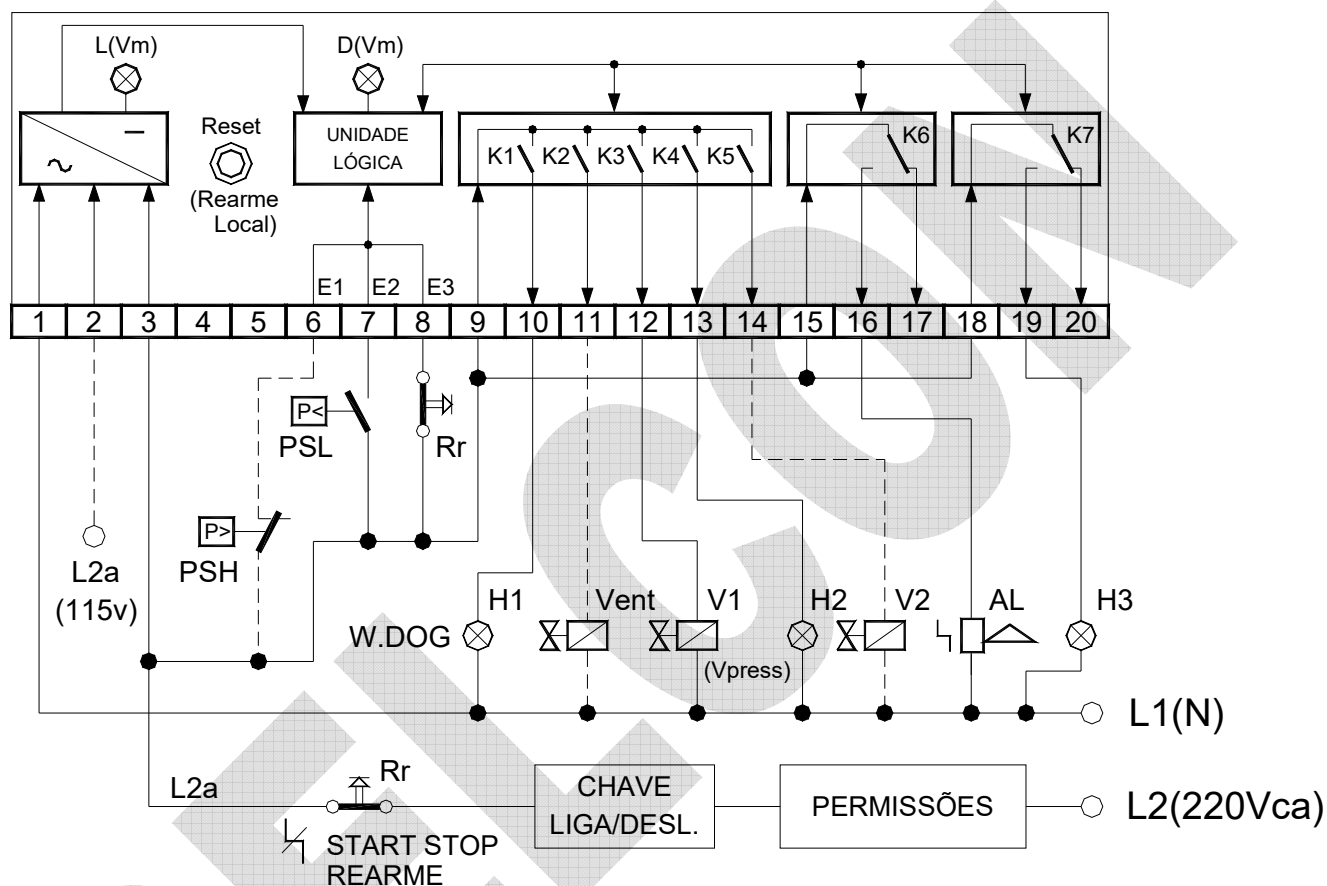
L(Vm)
D(Vm)
Reset
(Rearme Local)
UNIDADE LÓGICA
K1 K2 K3 K4 K5
K6
K7
E1 E2 E3

| 1 | 2 | 3 | 4 | 5 | 6 | 7 | 8 | 9 | 10 | 11 | 12 | 13 | 14 | 15 | 16 | 17 | 18 | 19 | 20 |
|---|---|---|---|---|---|---|---|---|---|---|---|---|---|---|---|---|---|---|---|

P<
PSL
Rr
P>
PSH
L2a
(115v)
W.DOG
H1
Vent
V1
(Vpress)
H2
V2
AL
H3
L1(N)
L2a
Rr
START STOP REARME
CHAVE LIGA/DESL.
PERMISSÕES
L2(220Vca)